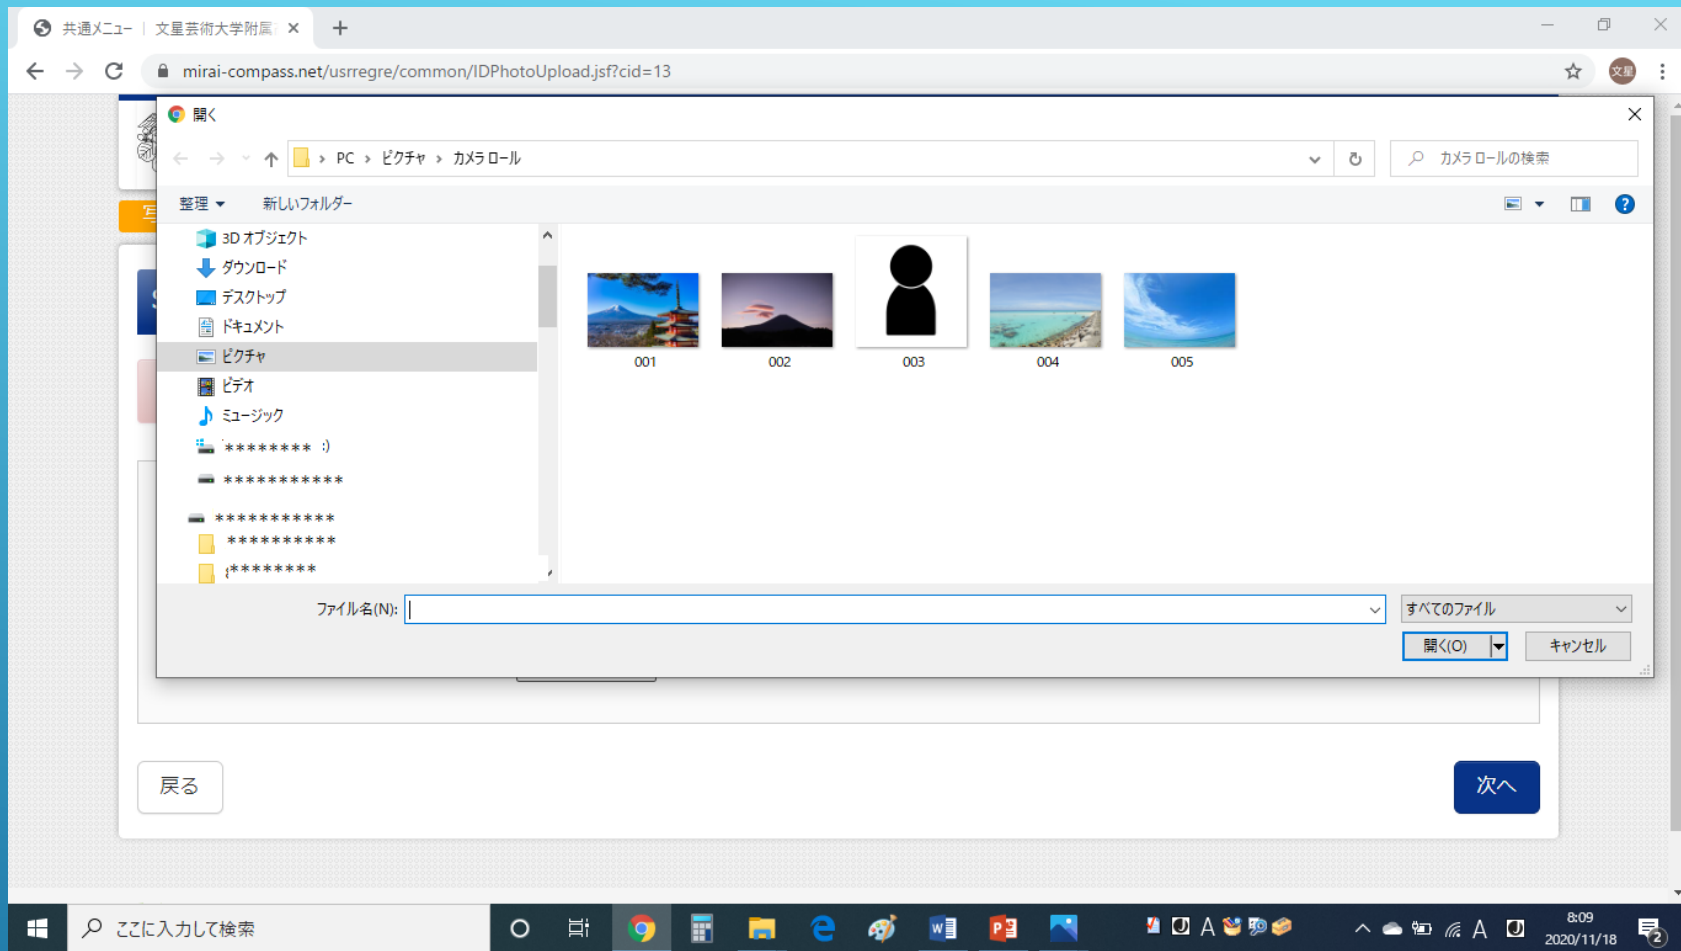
共通メニュー｜文星芸術大学附属

mirai-compass.net/usrregre/common/IDPhotoUpload.jsf?cid=13

文星

開く

PC › ピクチャ › カメラロール

カメラロールの検索

整理

新しいフォルダー

3D オブジェクト
ダウンロード
デスクトップ
ドキュメント
ピクチャ
ビデオ
ミュージック
******** :)
***********
***********
**********
*********

001
002
003
004
005

ファイル名(N):

すべてのファイル

開く(O)

キャンセル

戻る

次へ

ここに入力して検索

8:09
2020/11/18